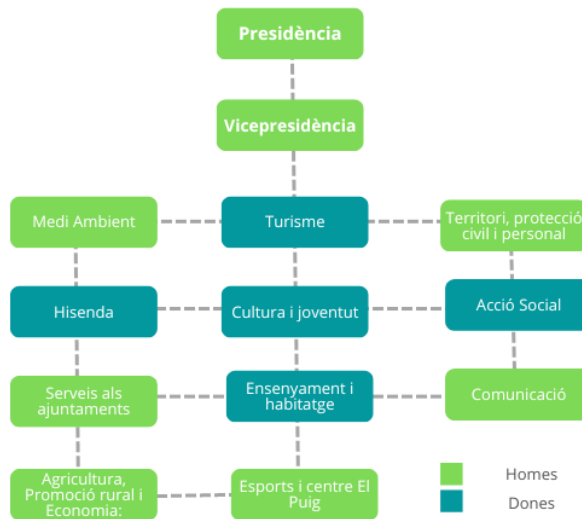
Presidència

Vicepresidència

Medi Ambient

Turisme

Territori, protecció civil i personal

Hisenda

Cultura i joventut

Acció Social

Serveis als ajuntaments

Ensenyament i habitatge

Comunicació

Agricultura, Promoció rural i Economia:

Esports i centre El Puig

Homes

Dones